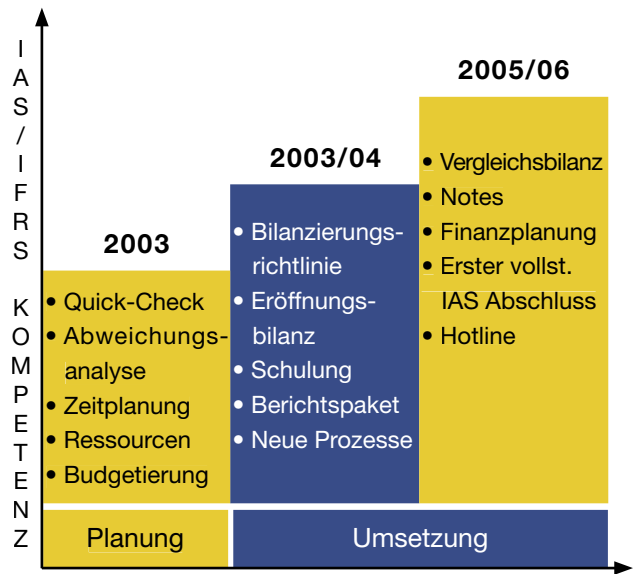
IAS/IFRS KOMPETENZ

2003
- Quick-Check
- Abweichungsanalyse
- Zeitplanung
- Ressourcen
- Budgetierung

2003/04
- Bilanzierungsrichtlinie
- Eröffnungsbilanz
- Schulung
- Berichtspaket
- Neue Prozesse

2005/06
- Vergleichsbilanz
- Notes
- Finanzplanung
- Erster vollst. IAS Abschluss
- Hotline

Planung

Umsetzung